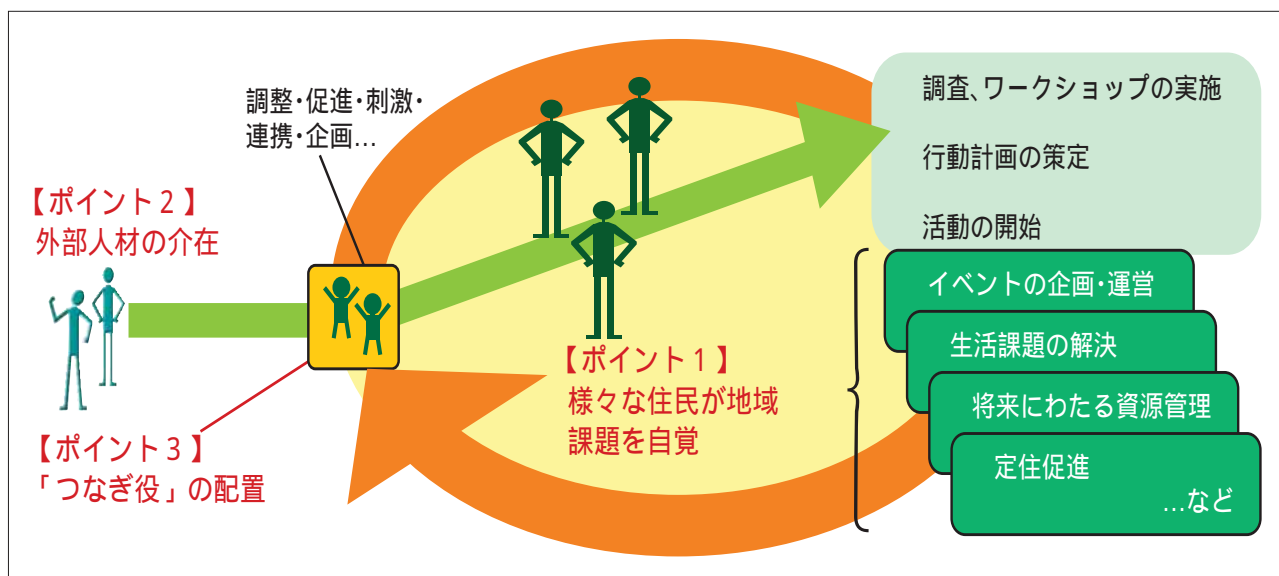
調整・促進・刺激・連携・企画…

【ポイント２】
外部人材の介在

【ポイント３】
「つなぎ役」の配置

【ポイント１】
様々な住民が地域課題を自覚

調査、ワークショップの実施

行動計画の策定

活動の開始

イベントの企画・運営

生活課題の解決

将来にわたる資源管理

定住促進

…など